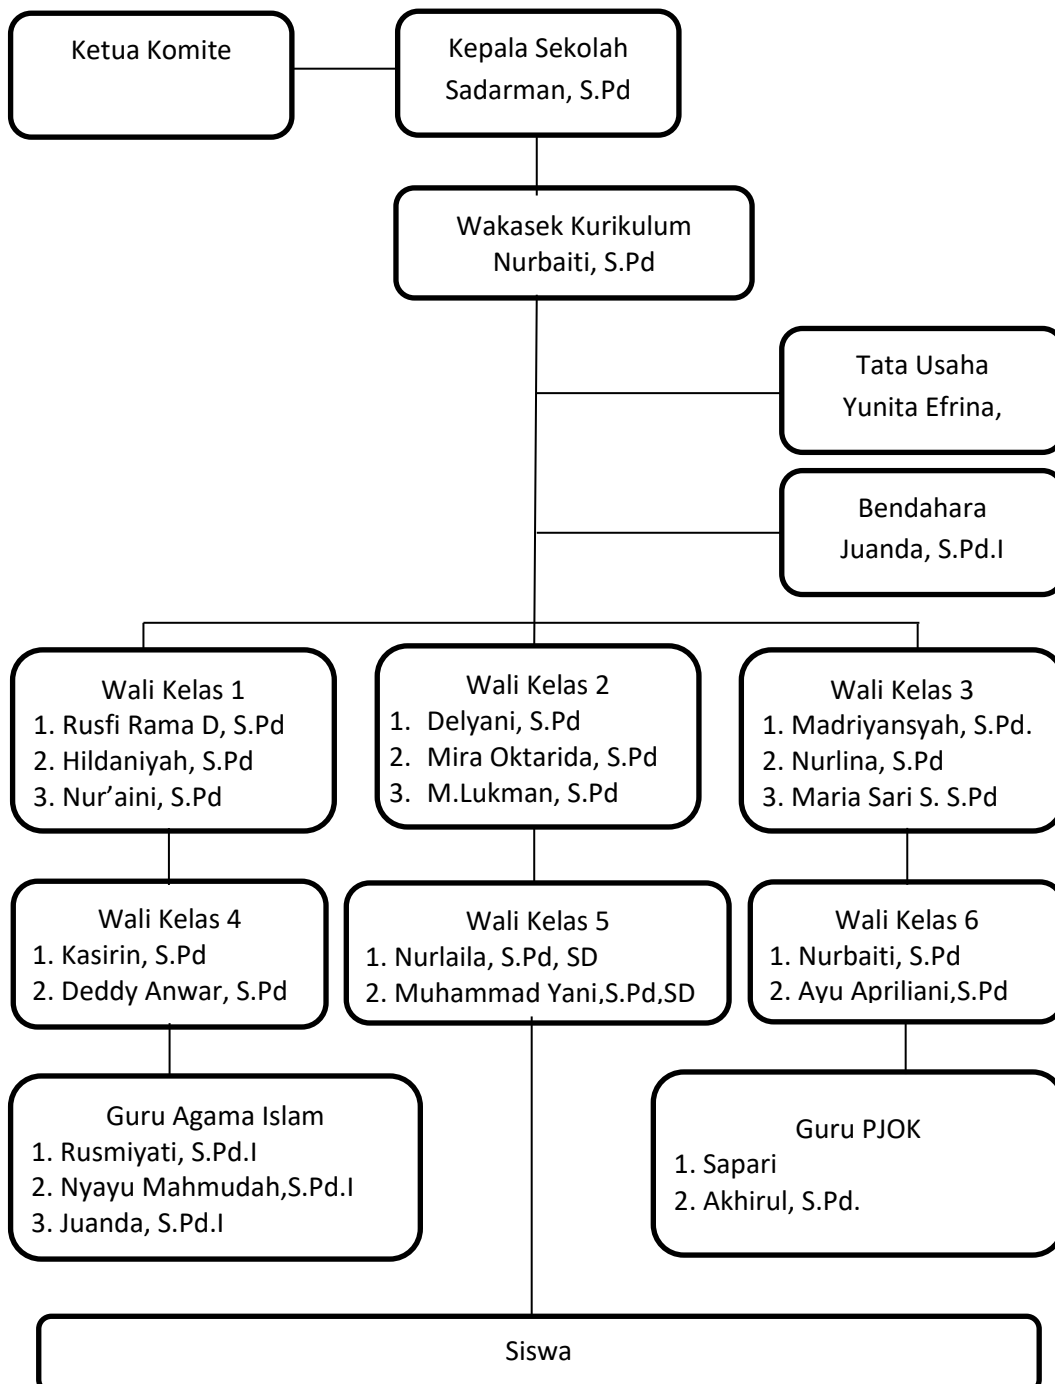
Ketua Komite

Kepala Sekolah
Sadarman, S.Pd

Wakasek Kurikulum
Nurbaiti, S.Pd

Tata Usaha
Yunita Efrina,

Bendahara
Juanda, S.Pd.I

Wali Kelas 1
1. Rusfi Rama D, S.Pd
2. Hildaniyah, S.Pd
3. Nur'aini, S.Pd

Wali Kelas 2
1. Delyani, S.Pd
2. Mira Oktarida, S.Pd
3. M.Lukman, S.Pd

Wali Kelas 3
1. Madriyansyah, S.Pd.
2. Nurlina, S.Pd
3. Maria Sari S. S.Pd

Wali Kelas 4
1. Kasirin, S.Pd
2. Deddy Anwar, S.Pd

Wali Kelas 5
1. Nurlaila, S.Pd, SD
2. Muhammad Yani,S.Pd,SD

Wali Kelas 6
1. Nurbaiti, S.Pd
2. Ayu Apriliani,S.Pd

Guru Agama Islam
1. Rusmiyati, S.Pd.I
2. Nyayu Mahmudah,S.Pd.I
3. Juanda, S.Pd.I

Guru PJOK
1. Sapari
2. Akhirul, S.Pd.

Siswa